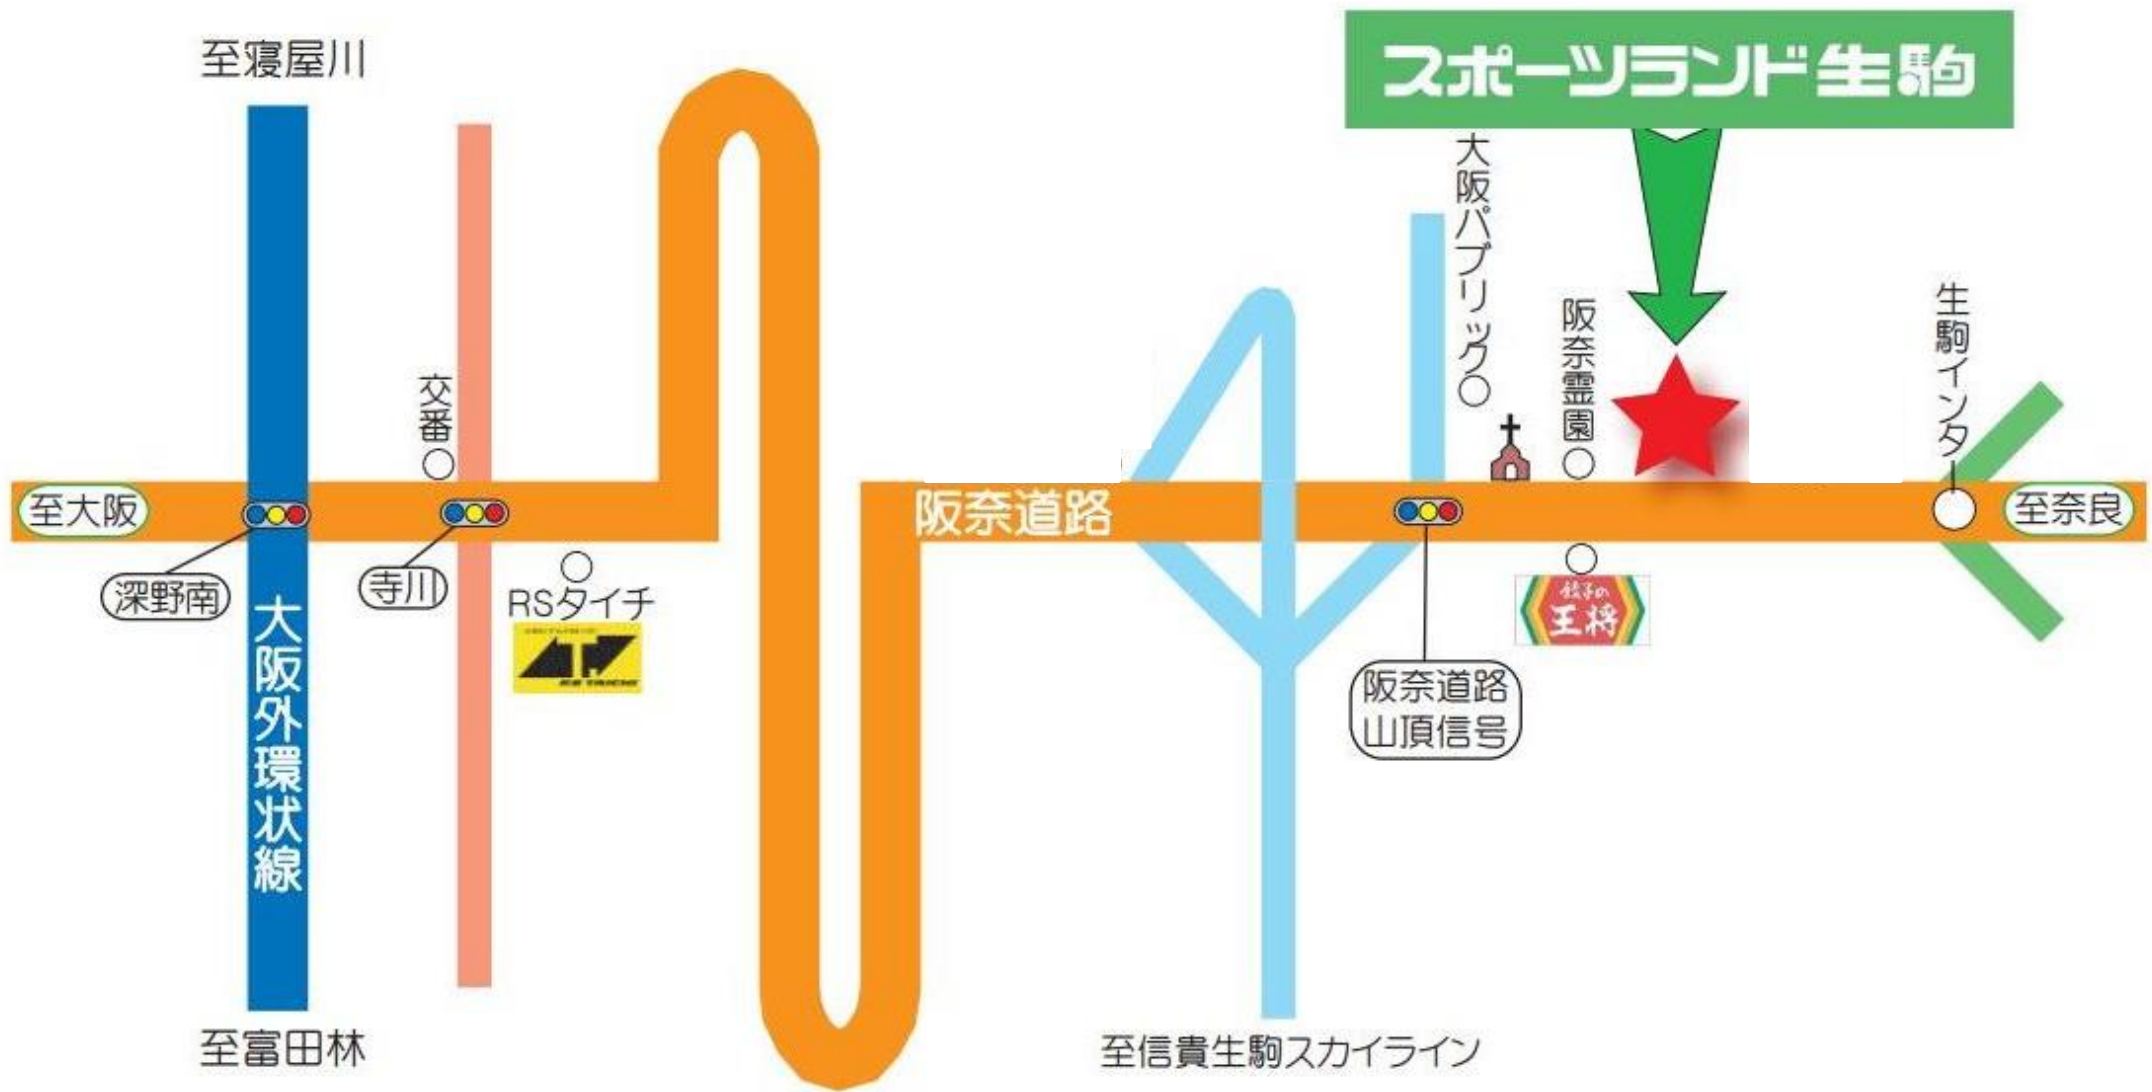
至寝屋川

スポーツランド生駒

大阪パブリック

阪奈霊園

生駒インター

交番

至大阪

阪奈道路

至奈良

深野南

寺川

RSタイチ

餃子の王将

阪奈道路山頂信号

大阪外環状線

至富田林

至信貴生駒スカイライン